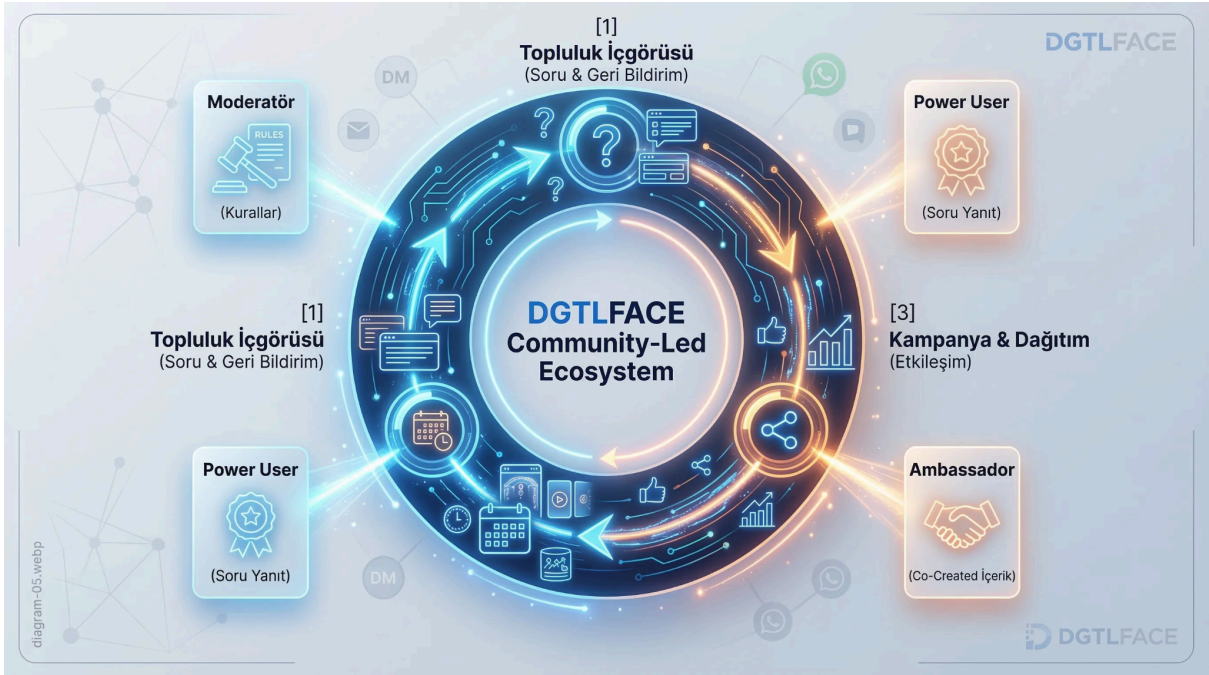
[1]
Topluluk İçgörüsü
(Soru & Geri Bildirim)

DGTLFACE

Moderatör
RULES
(Kurallar)

DM

Power User
(Soru Yanıt)

[1]
Topluluk İçgörüsü
(Soru & Geri Bildirim)

DGTLFACE
Community-Led
Ecosystem

[3]
Kampanya & Dağıtım
(Etkileşim)

Power User
(Soru Yanıt)

Ambassador
(Co-Created İçerik)

DM

diagram-05.webp

DGTLFACE